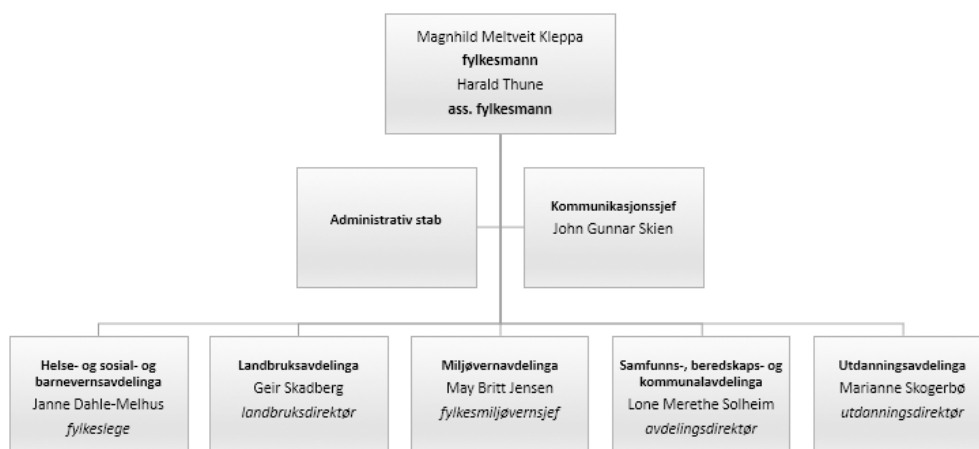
Magnhild Meltveit Kleppa
**fylkesmann**
Harald Thune
**ass. fylkesmann**

**Administrativ stab**

**Kommunikasjonssjef**
John Gunnar Skien

**Helse- og sosial- og barnevernsavdelinga**
Janne Dahle-Melhus
*fylkeslege*

**Landbruksavdelinga**
Geir Skadberg
*landbruksdirektør*

**Miljøvernavdelinga**
May Britt Jensen
*fylkesmiljøvernsjef*

**Samfunns-, beredskaps- og kommunalavdelinga**
Lone Merethe Solheim
*avdelingsdirektør*

**Utdanningsavdelinga**
Marianne Skogerbø
*utdanningsdirektør*